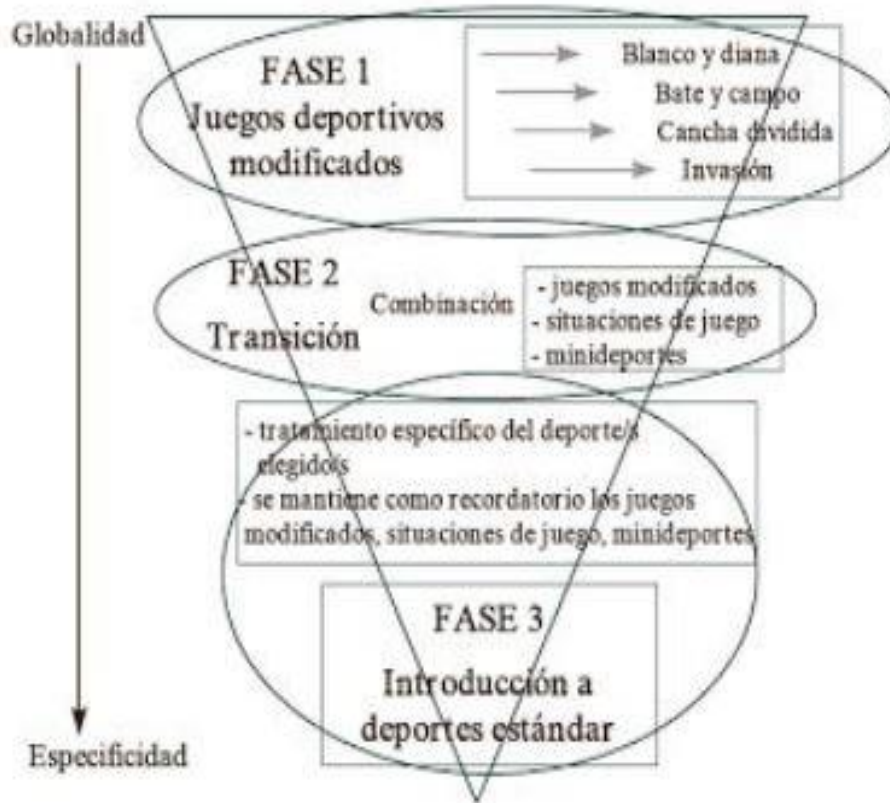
Globalidad

FASE 1
Juegos deportivos modificados

Blanco y diana
Bate y campo
Cancha dividida
Invasión

FASE 2
Transición

Combinación

- juegos modificados
- situaciones de juego
- minideportes

- tratamiento específico del deporte/s elegidos
- se mantiene como recordatorio los juegos modificados, situaciones de juego, minideportes

FASE 3
Introducción a deportes estándar

Especificidad